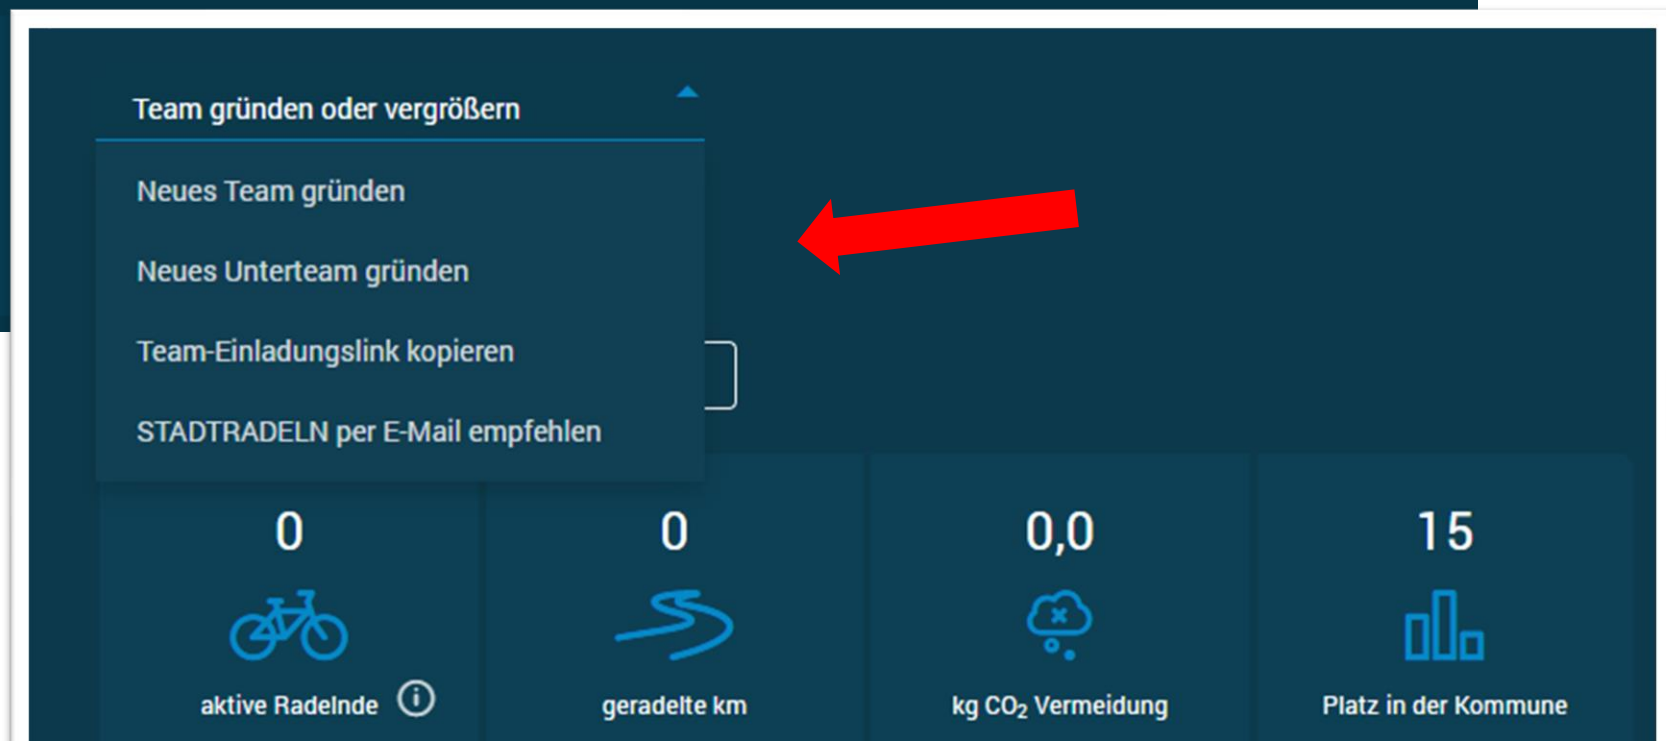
Team gründen oder vergrößern

Neues Team gründen

Neues Unterteam gründen

Team-Einladungslink kopieren

STADTRADELN per E-Mail empfehlen

0

aktive Radelnde

0

geradelte km

0,0

kg $CO_2$ Vermeidung

15

Platz in der Kommune